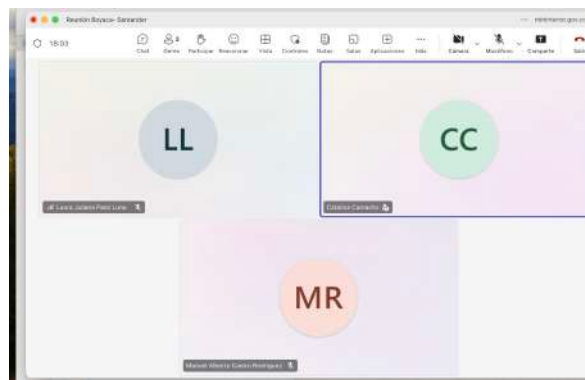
Reunión Boyacá- Santander

18:03

Chat

Gente

Participar

Reaccionar

Vista

Contenido

Notas

Salas

Aplicaciones

Más

Cámara

Micrófono

Compartir

Salir

mineducacion.gov.co

LL

Laura Juliana Pinto Luna

CC

Catalina Camacho

MR

Manuel Alberto Castro Rodríguez